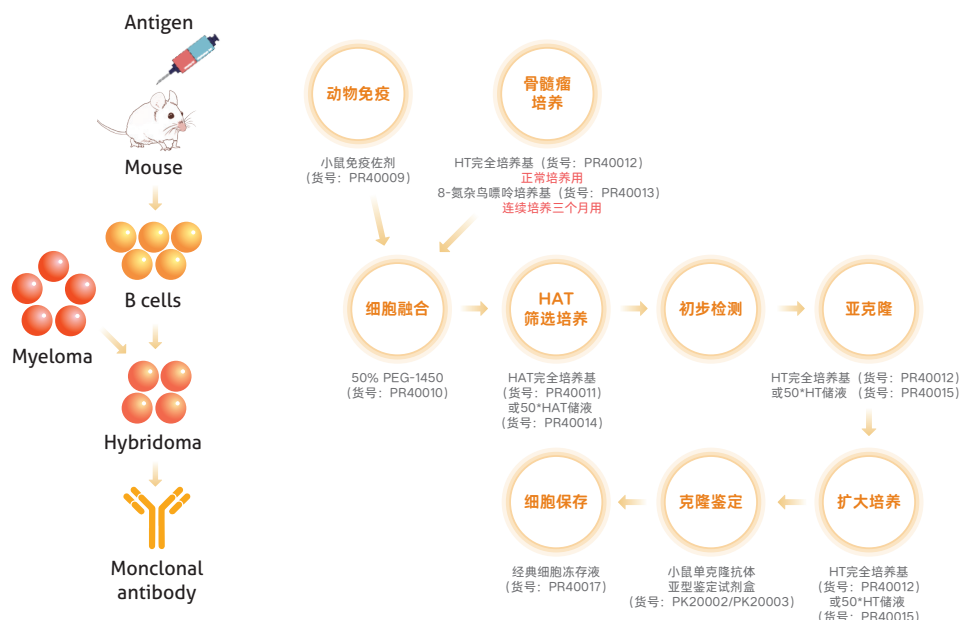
Antigen

Mouse

B cells

Myeloma

Hybridoma

Monclonal antibody

动物免疫

小鼠免疫佐剂
（货号：PR40009）

骨髓瘤培养

HT完全培养基（货号：PR40012）
正常培养用
8-氮杂鸟嘌呤培养基（货号：PR40013）
连续培养三个月用

细胞融合

50% PEG-1450
（货号：PR40010）

HAT筛选培养

HAT完全培养基
（货号：PR40011）
或50*HAT储液
（货号：PR40014）

初步检测

亚克隆

HT完全培养基（货号：PR40012）
或50*HT储液 （货号：PR40015）

扩大培养

HT完全培养基
（货号：PR40012）
或50*HT储液
（货号：PR40015）

克隆鉴定

小鼠单克隆抗体
亚型鉴定试剂盒
（货号：PK20002/PK20003）

细胞保存

经典细胞冻存液
（货号：PR40017）